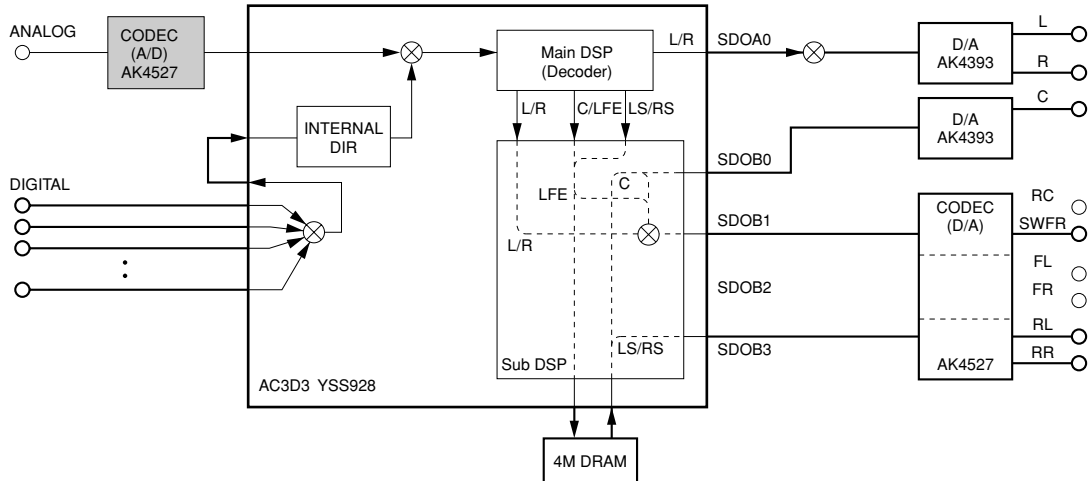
ANALOG

CODEC
(A/D)
AK4527

Main DSP
(Decoder)

L/R

SDOA0

D/A
AK4393

L

R

INTERNAL
DIR

L/R

C/LFE

LS/RS

D/A
AK4393

C

SDOB0

DIGITAL

C

LFE

SDOB1

CODEC
(D/A)

RC

SWFR

L/R

FL

FR

SDOB2

RL

RR

LS/RS

SDOB3

Sub DSP

AK4527

AC3D3 YSS928

4M DRAM